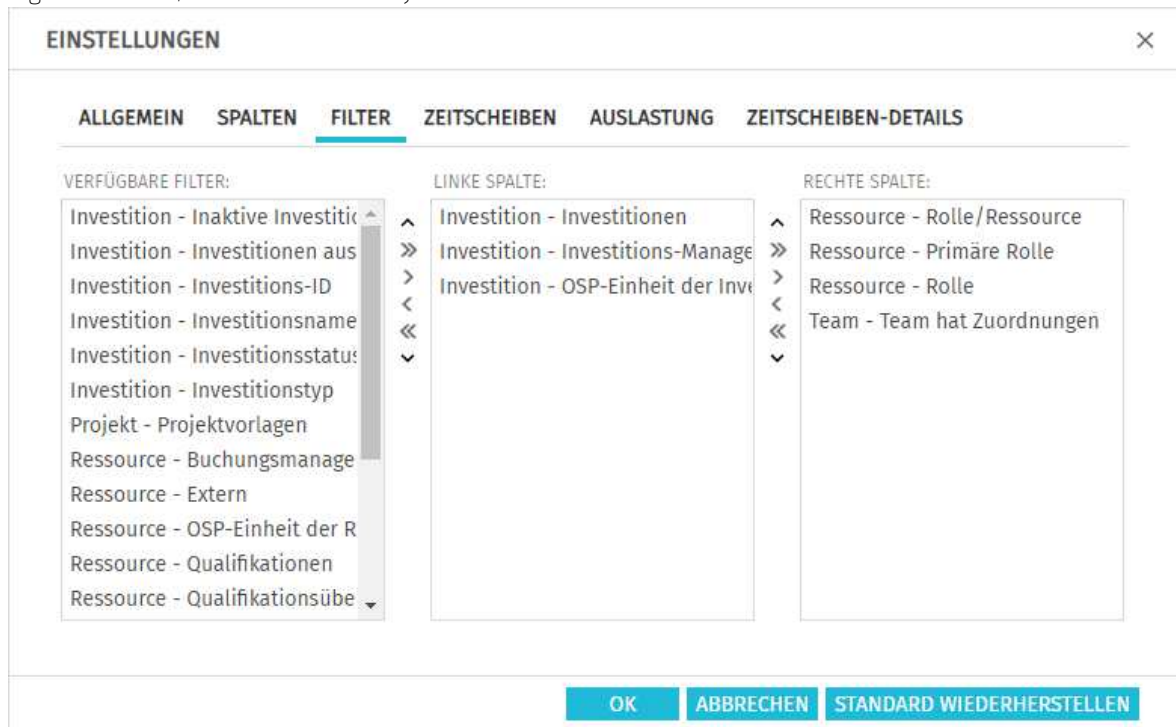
EINSTELLUNGEN

×

ALLGEMEIN SPALTEN FILTER ZEITSCHEIBEN AUSLASTUNG ZEITSCHEIBEN-DETAILS

VERFÜGBARE FILTER:

Investition - Inaktive Investitic
Investition - Investitionen aus
Investition - Investitions-ID
Investition - Investitionsname
Investition - Investitionsstatus
Investition - Investitionstyp
Projekt - Projektvorlagen
Ressource - Buchungsmanage
Ressource - Extern
Ressource - OSP-Einheit der R
Ressource - Qualifikationen
Ressource - Qualifikationsübe

LINKE SPALTE:

Investition - Investitionen
Investition - Investitions-Manage
Investition - OSP-Einheit der Inve

RECHTE SPALTE:

Ressource - Rolle/Ressource
Ressource - Primäre Rolle
Ressource - Rolle
Team - Team hat Zuordnungen

OK ABBRECHEN STANDARD WIEDERHERSTELLEN